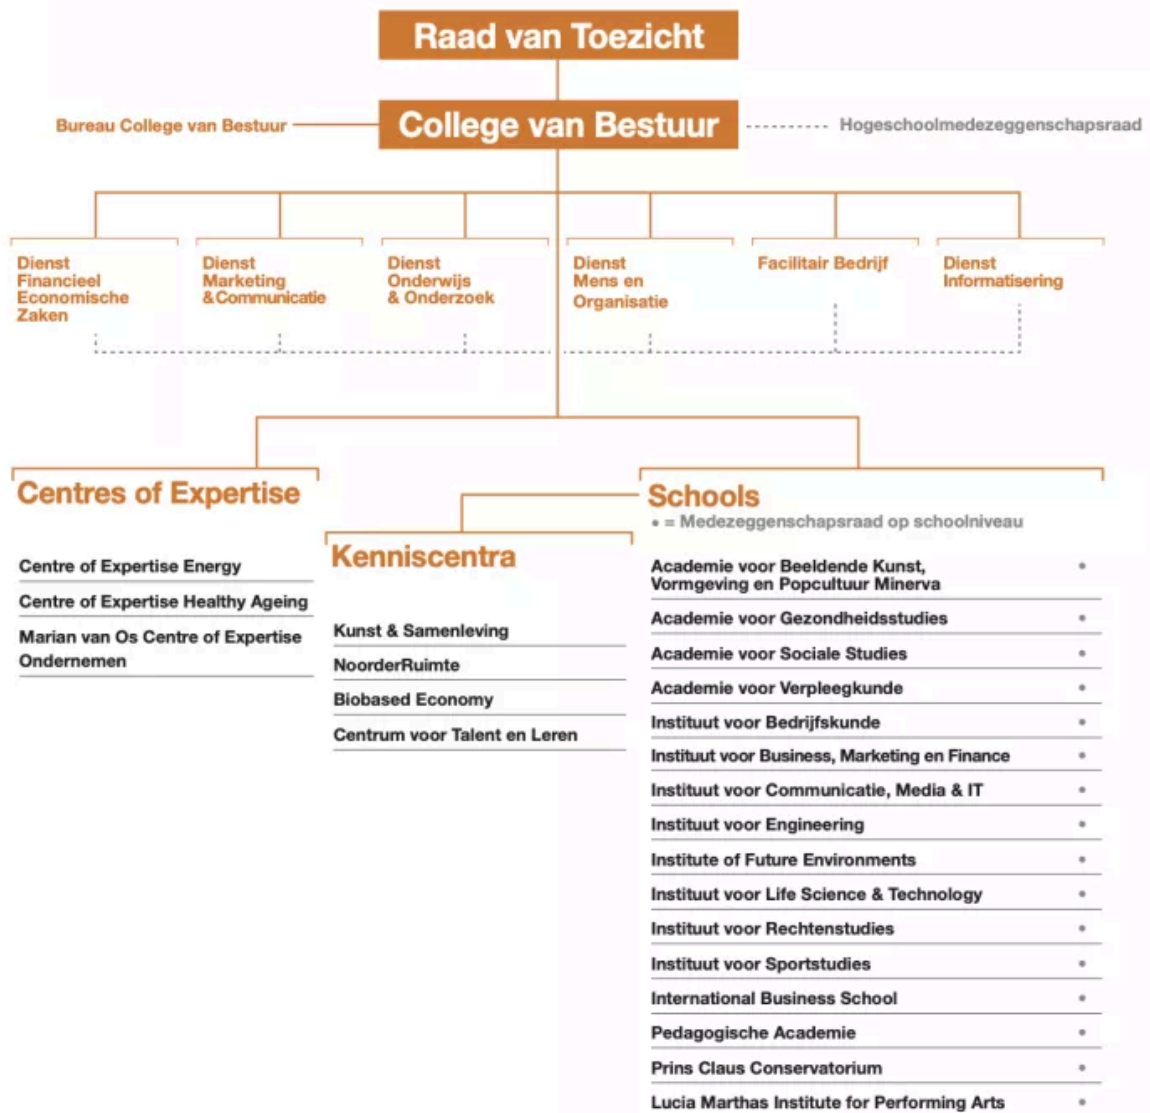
Raad van Toezicht

Bureau College van Bestuur

College van Bestuur

Hogeschoolmedezeggenschapsraad

Dienst Financieel Economische Zaken

Dienst Marketing & Communicatie

Dienst Onderwijs & Onderzoek

Dienst Mens en Organisatie

Facilitair Bedrijf

Dienst Informatisering

Centres of Expertise

Centre of Expertise Energy

Centre of Expertise Healthy Ageing

Marian van Os Centre of Expertise Ondernemen

Kenniscentra

Kunst & Samenleving

NoorderRuimte

Biobased Economy

Centrum voor Talent en Leren

Schools

• = Medezeggenschapsraad op schoolniveau

Academie voor Beeldende Kunst, Vormgeving en Popcultuur Minerva •

Academie voor Gezondheidsstudies •

Academie voor Sociale Studies •

Academie voor Verpleegkunde •

Instituut voor Bedrijfskunde •

Instituut voor Business, Marketing en Finance •

Instituut voor Communicatie, Media & IT •

Instituut voor Engineering •

Institute of Future Environments •

Instituut voor Life Science & Technology •

Instituut voor Rechtenstudies •

Instituut voor Sportstudies •

International Business School •

Pedagogische Academie •

Prins Claus Conservatorium •

Lucia Marthas Institute for Performing Arts •